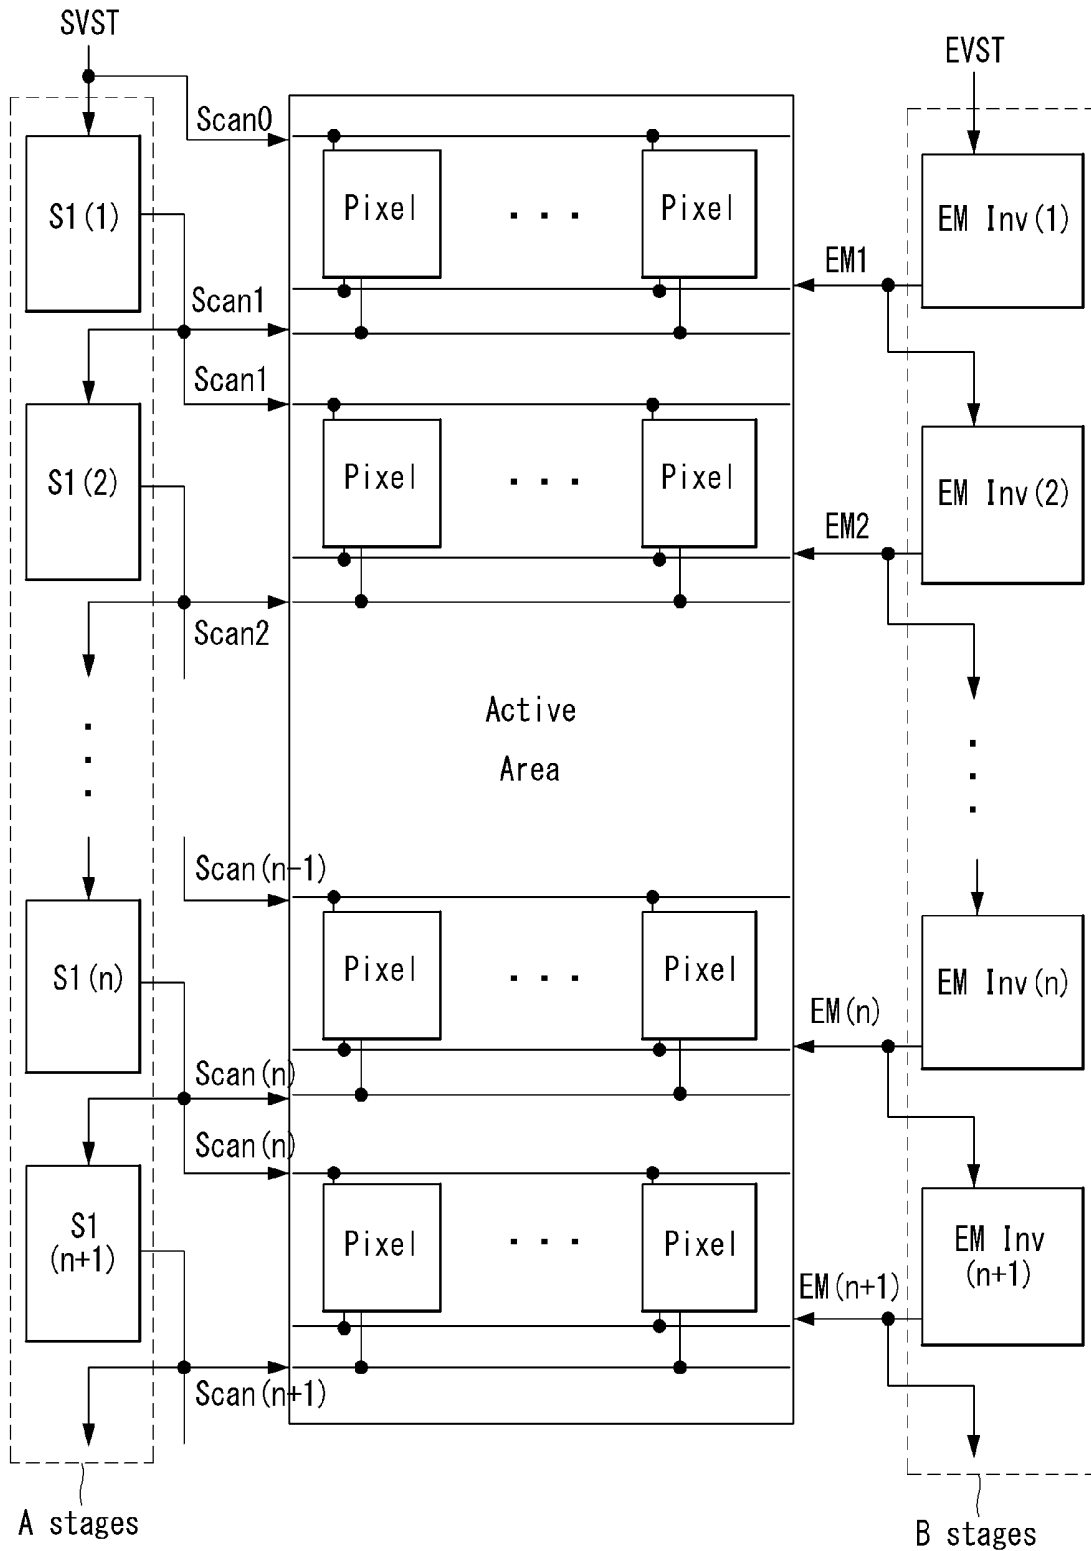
SVST

EVST

Scan0

S1(1)

Pixel

...

Pixel

EM Inv(1)

EM1

Scan1

Scan1

S1(2)

Pixel

...

Pixel

EM Inv(2)

EM2

Scan2

Active Area

Scan(n-1)

S1(n)

Pixel

...

Pixel

EM Inv(n)

EM(n)

Scan(n)

Scan(n)

S1 (n+1)

Pixel

...

Pixel

EM Inv (n+1)

EM(n+1)

Scan(n+1)

A stages

B stages